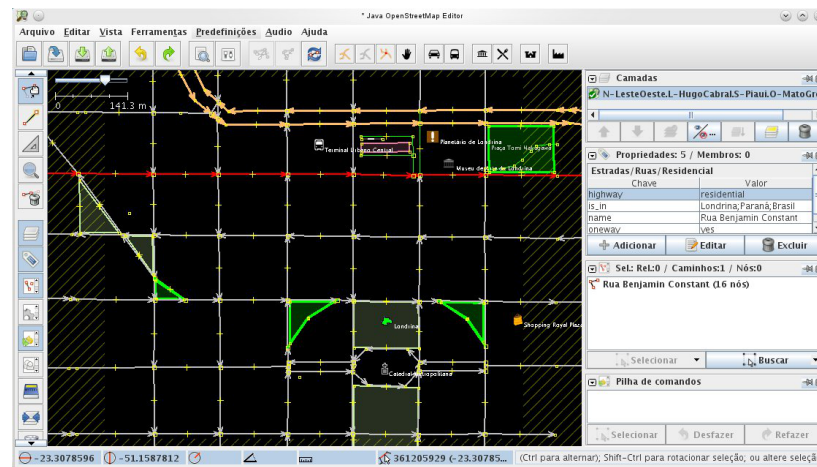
* Java OpenStreetMap Editor

Arquivo Editar Vista Ferramentas Predefinições Audio Ajuda

0 141.3 m

Terminal Urbano Central
Planetário de Londrina
Praça Tomi Nakagawa
Museu de Arte de Londrina
Londrina
Shopping Royal Plaza
Catedral Metropolitana

Camadas
N-LesteOeste.L-HugoCabral.S-Piaui.O-MatoGro

Propriedades: 5 / Membros: 0
Estradas/Ruas/Residencial

| Chave | Valor |
|---|---|
| highway | residential |
| is_in | Londrina;Paraná;Brasil |
| name | Rua Benjamin Constant |
| oneway | yes |

Adicionar Editar Excluir

Sel: Rel:0 / Caminhos:1 / Nós:0
Rua Benjamin Constant (16 nós)

Selecionar Buscar

Pilha de comandos

Selecionar Desfazer Refazer

-23.3078596 -51.1587812 361205929 (-23.30785... (Ctrl para alternar); Shift-Ctrl para rotacionar seleção; ou altere seleçã